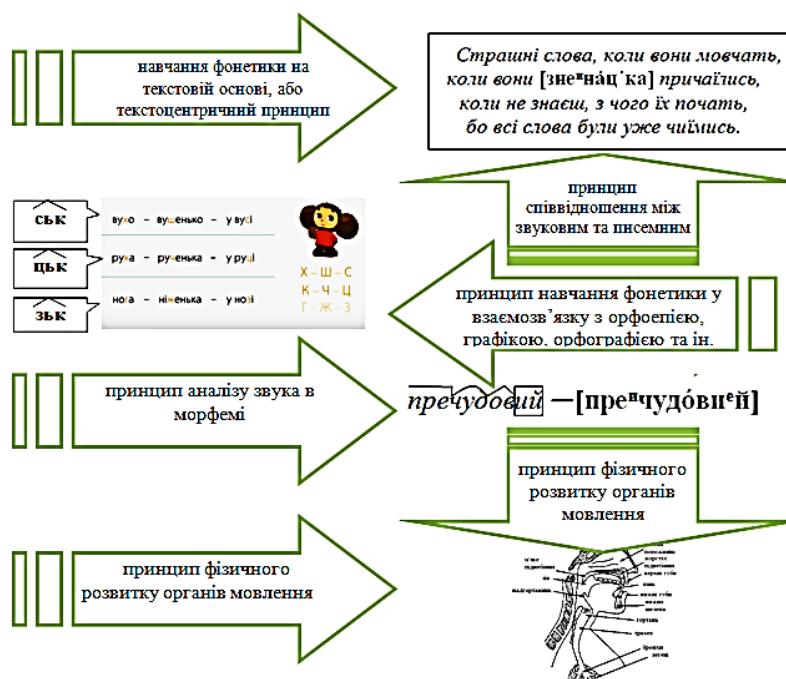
навчання фонетики на текстовій основі, або текстоцентричний принцип

Страшні слова, коли вони мовчать,
коли вони [зне$^и$на́ц΄ка] причаїлись,
коли не знаєш, з чого їх почать,
бо всі слова були уже чиї́мись.

принцип співвідношення між звуковим та писемним

ськ
цьк
зьк

вухо – вушенько – у вусі
рука – рученька – у руці
нога – ніженька – у нозі

Х – Ш – С
К – Ч – Ц
Г – Ж – З

принцип навчання фонетики у взаємозв'язку з орфоепією, графікою, орфографією та ін.

принцип аналізу звука в морфемі

пречудовий – [пре$^и$чудо́ви$^е$й]

принцип фізичного розвитку органів мовлення

принцип фізичного розвитку органів мовлення

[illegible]